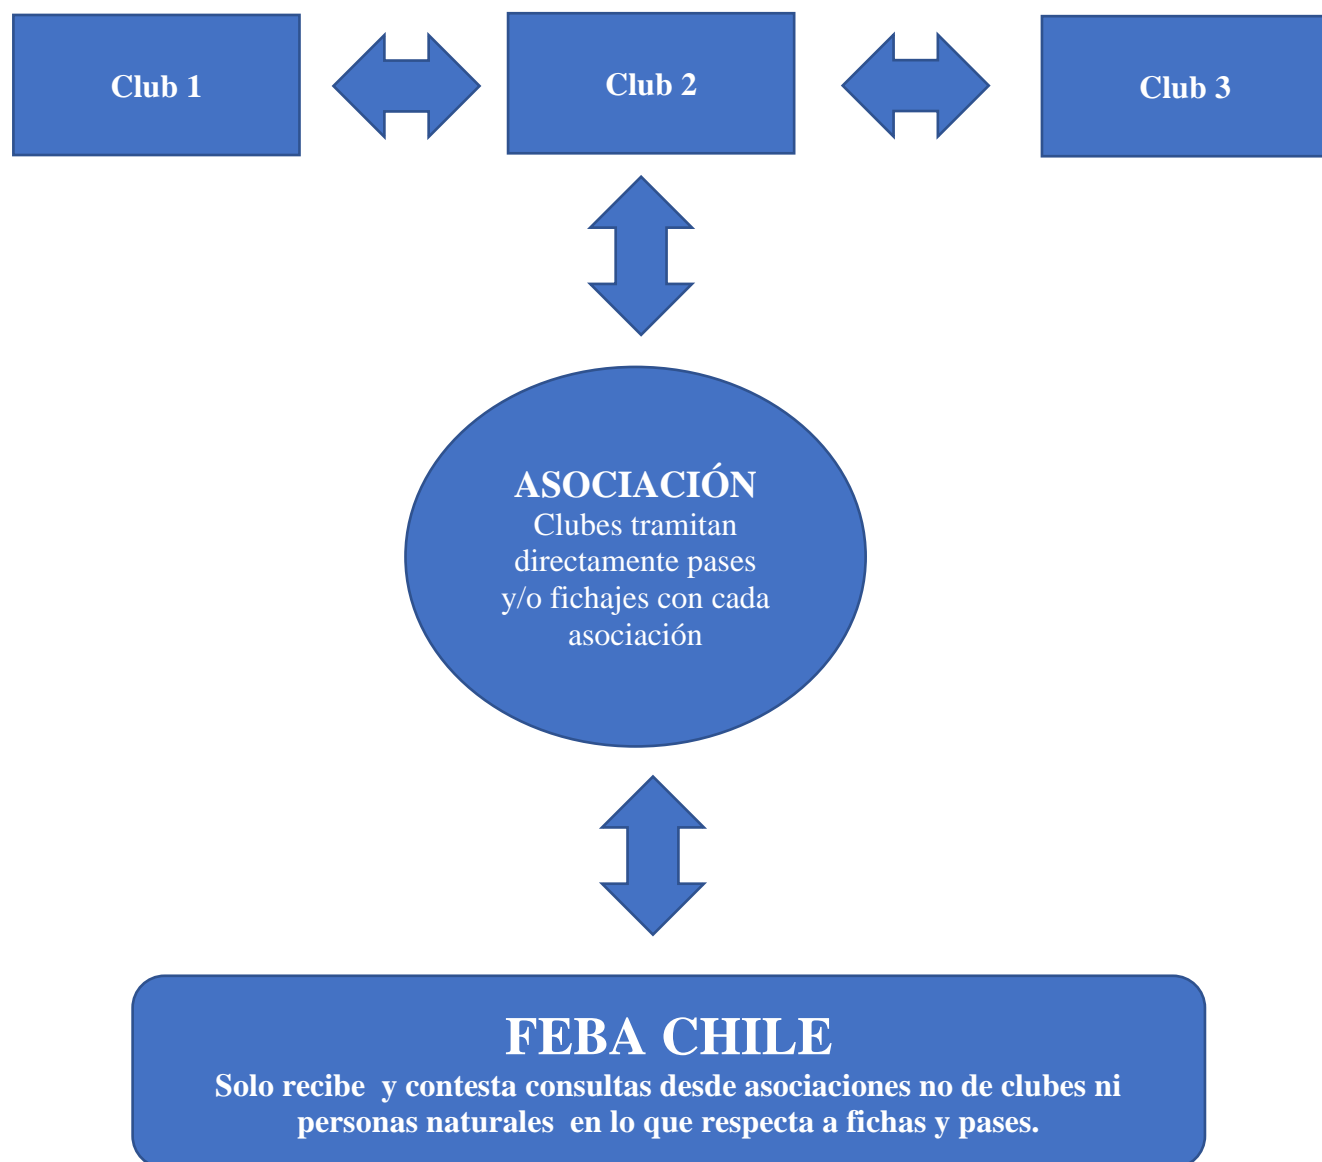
Club 1

Club 2

Club 3

ASOCIACIÓN
Clubes tramitan directamente pases y/o fichajes con cada asociación

FEBA CHILE
Solo recibe  y contesta consultas desde asociaciones no de clubes ni personas naturales  en lo que respecta a fichas y pases.